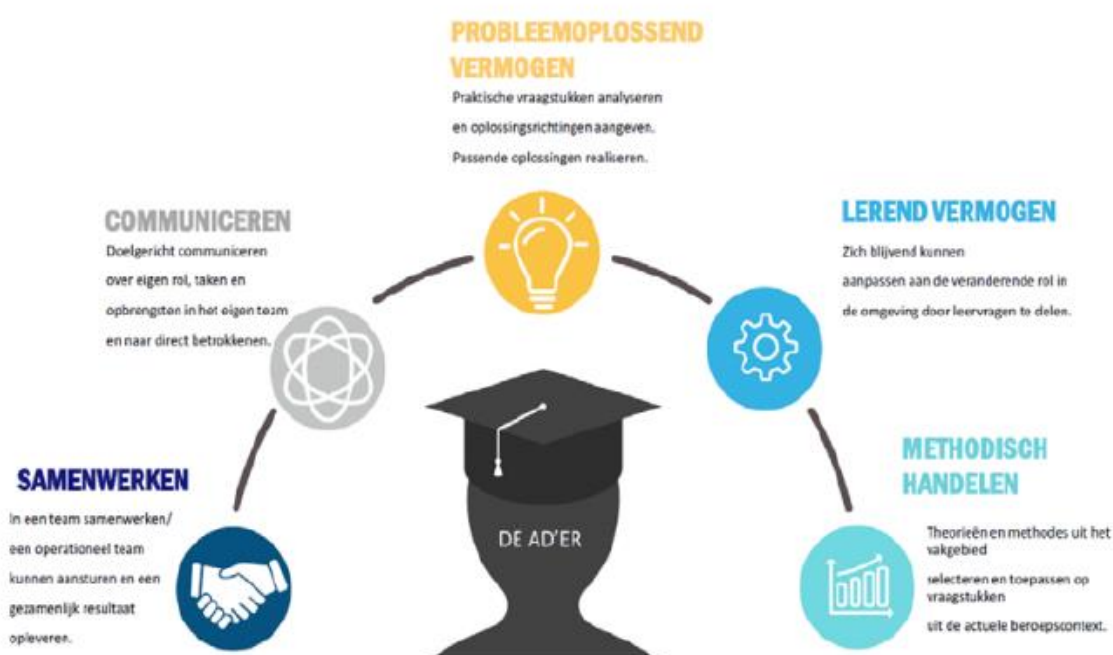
PROBLEEMOPLOSSEND VERMOGEN

Praktische vraagstukken analyseren en oplossingsrichtingen aangeven. Passende oplossingen realiseren.

COMMUNICEREN

Doelgericht communiceren over eigen rol, taken en opbrengsten in het eigen team en naar direct betrokkenen.

LEREND VERMOGEN

Zich blijvend kunnen aanpassen aan de veranderende rol in de omgeving door leervragen te delen.

SAMENWERKEN

In een team samenwerken/ een operationeel team kunnen aansturen en een gezamenlijk resultaat opleveren.

DE AD'ER

METHODISCH HANDELEN

Theorieën en methodes uit het vakgebied selecteren en toepassen op vraagstukken uit de actuele beroepscontext.